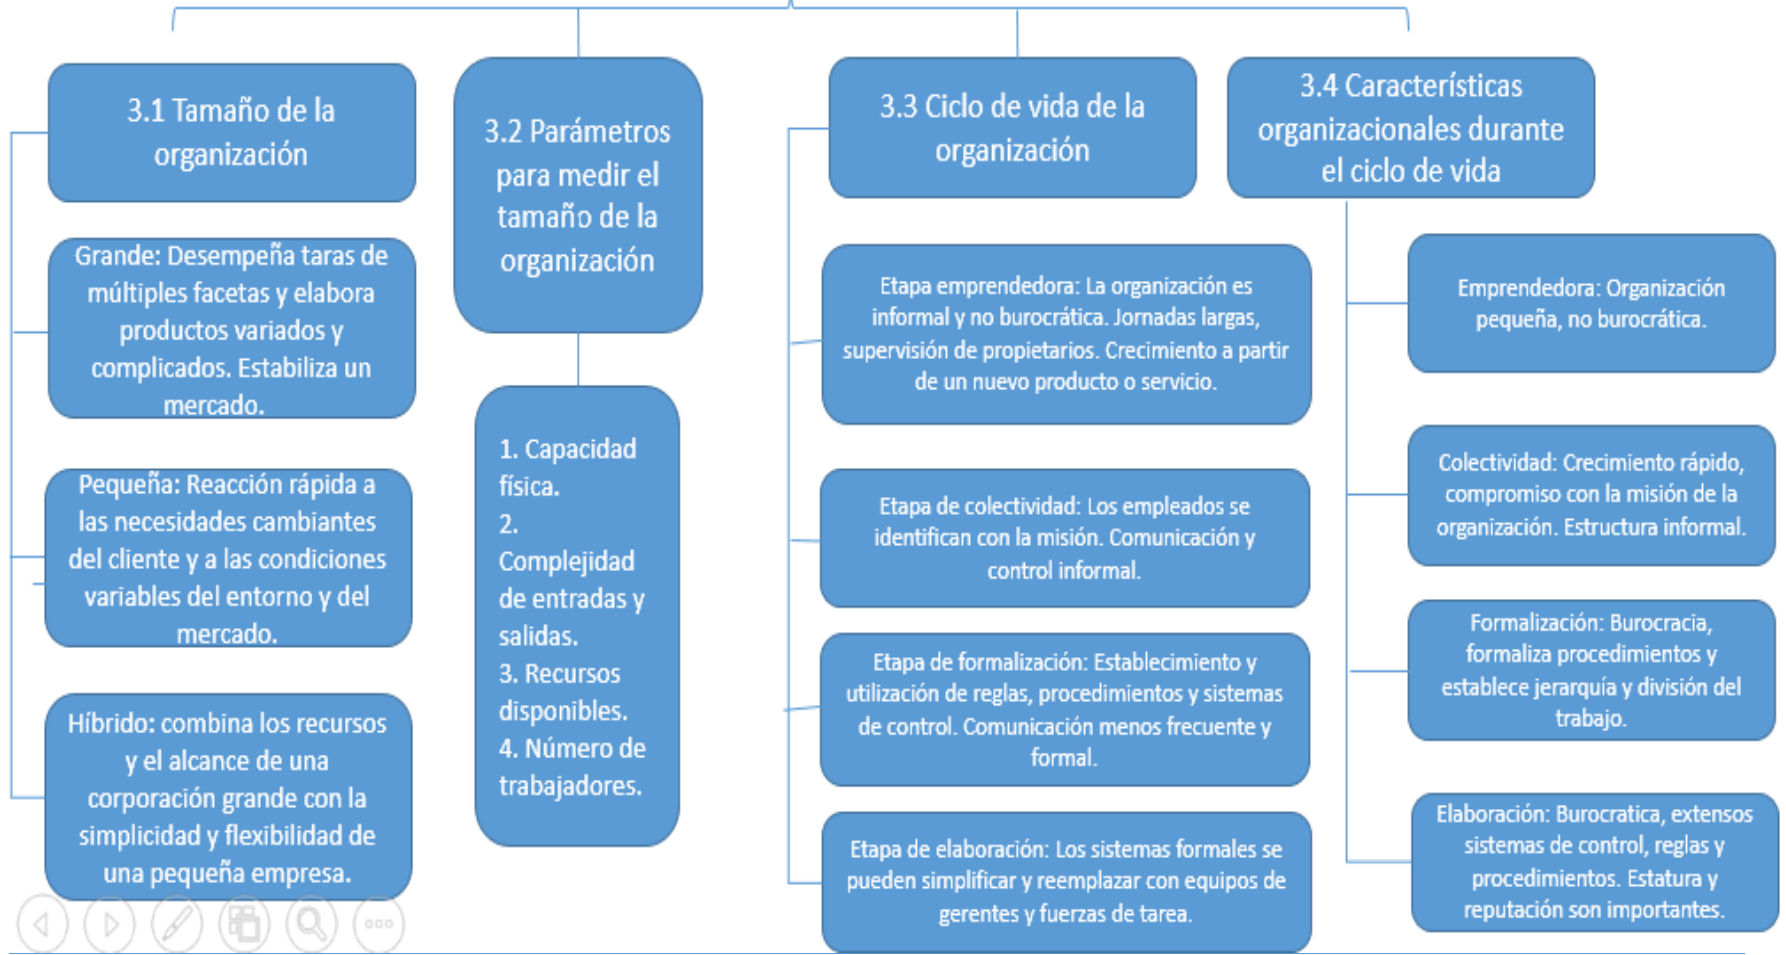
3.1 Tamaño de la organización

Grande: Desempeña taras de múltiples facetas y elabora productos variados y complicados. Estabiliza un mercado.

Pequeña: Reacción rápida a las necesidades cambiantes del cliente y a las condiciones variables del entorno y del mercado.

Híbrido: combina los recursos y el alcance de una corporación grande con la simplicidad y flexibilidad de una pequeña empresa.

3.2 Parámetros para medir el tamaño de la organización

1. Capacidad física.
2. Complejidad de entradas y salidas.
3. Recursos disponibles.
4. Número de trabajadores.

3.3 Ciclo de vida de la organización

Etapa emprendedora: La organización es informal y no burocrática. Jornadas largas, supervisión de propietarios. Crecimiento a partir de un nuevo producto o servicio.

Etapa de colectividad: Los empleados se identifican con la misión. Comunicación y control informal.

Etapa de formalización: Establecimiento y utilización de reglas, procedimientos y sistemas de control. Comunicación menos frecuente y formal.

Etapa de elaboración: Los sistemas formales se pueden simplificar y reemplazar con equipos de gerentes y fuerzas de tarea.

3.4 Características organizacionales durante el ciclo de vida

Emprendedora: Organización pequeña, no burocrática.

Colectividad: Crecimiento rápido, compromiso con la misión de la organización. Estructura informal.

Formalización: Burocracia, formaliza procedimientos y establece jerarquía y división del trabajo.

Elaboración: Burocratica, extensos sistemas de control, reglas y procedimientos. Estatura y reputación son importantes.